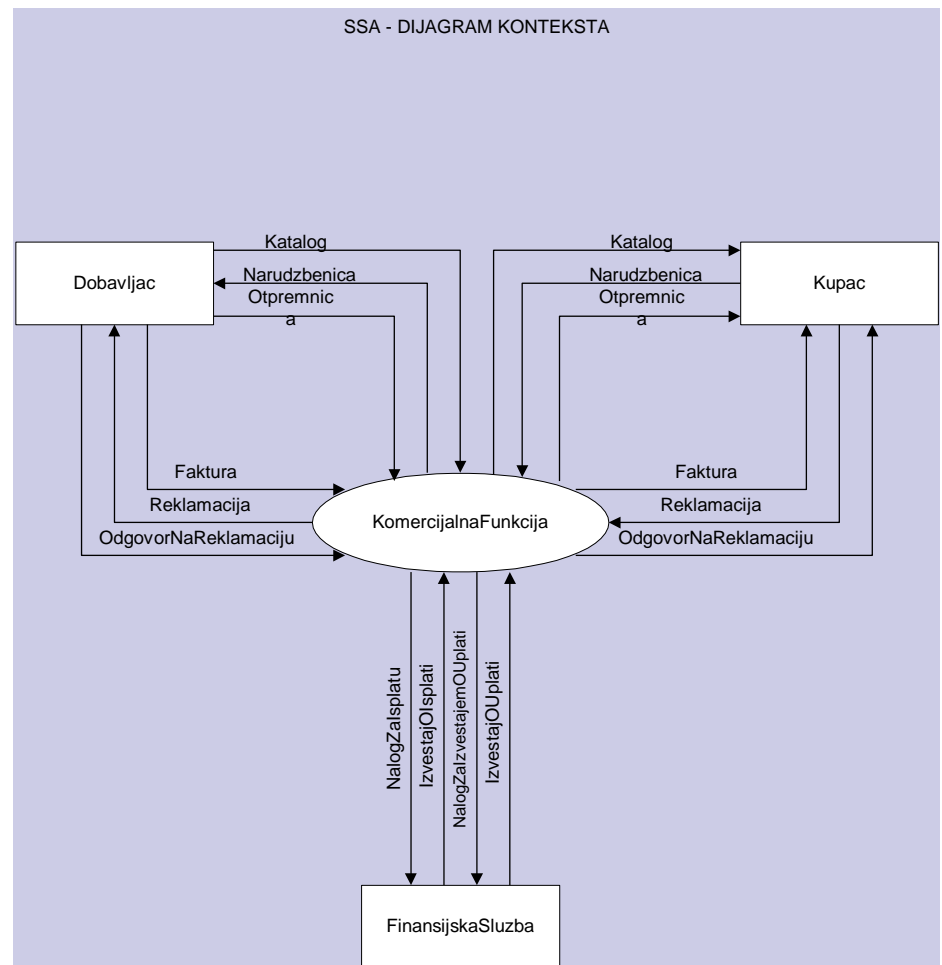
SSA - DIJAGRAM KONTEKSTA

Dobavljac

Katalog

Narudzbenica

Otpremnica

Katalog

Narudzbenica

Otpremnica

Kupac

Faktura

Reklamacija

OdgovorNaReklamaciju

KomercijalnaFunkcija

Faktura

Reklamacija

OdgovorNaReklamaciju

NalogZaIsplatu

IzvestajOIsplati

NalogZaIzvestajemOUplati

IzvestajOUplati

FinansijskaSluzba